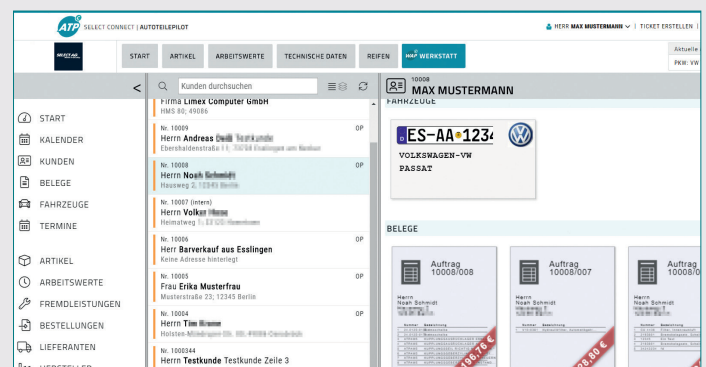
ATP SELECT CONNECT | AUTOTEILEPILOT

HERR MAX MUSTERMANN | TICKET ERSTELLEN |

START ARTIKEL ARBEITSWERTE TECHNISCHE DATEN REIFEN WERKSTATT

Aktuelle
PKW: VW

<

START
KALENDER
KUNDEN
BELEGE
FAHRZEUGE
TERMINE
ARTIKEL
ARBEITSWERTE
FREMDLEISTUNGEN
BESTELLUNGEN
LIEFERANTEN

Kunden durchsuchen

Firma Limex Computer GmbH
HMS 80; 49086

Nr. 10009 OP
Herrn Andreas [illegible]
Ebershaldenstraße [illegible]

Nr. 10008 OP
Herrn Noah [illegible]
Hausweg 2, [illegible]

Nr. 10007 (intern)
Herrn Volker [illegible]
Heimatweg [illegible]

Nr. 10006 OP
Herr Barverkauf aus Esslingen
Keine Adresse hinterlegt

Nr. 10005 OP
Frau Erika Musterfrau
Musterstraße 23; 12345 Berlin

Nr. 10004 OP
Herrn Tim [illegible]
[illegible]

Nr. 1000344
Herrn Testkunde Testkunde Zeile 3

10008
MAX MUSTERMANN

FAHRZEUGE

D ES-AA 1234
VOLKSWAGEN-VW
PASSAT

BELEGE

Auftrag
10008/008
Herrn
Noah Schmidt
196,76 €

Auftrag
10008/007
Herrn
Noah Schmidt
28,80 €

Auftrag
1